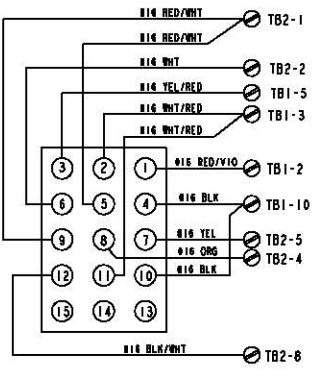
#16 RED/WHT
TB2-1
#16 RED/WHT
#16 WHT
TB2-2
#16 YEL/RED
TB1-5
#16 WHT/RED
TB1-3
#16 WHT/RED
3
2
1
#16 RED/VIO
TB1-2
6
5
4
#16 BLK
TB1-10
9
8
7
#16 YEL
TB2-5
#16 ORG
TB2-4
12
11
10
#16 BLK
15
14
13
#16 BLK/WHT
TB2-8